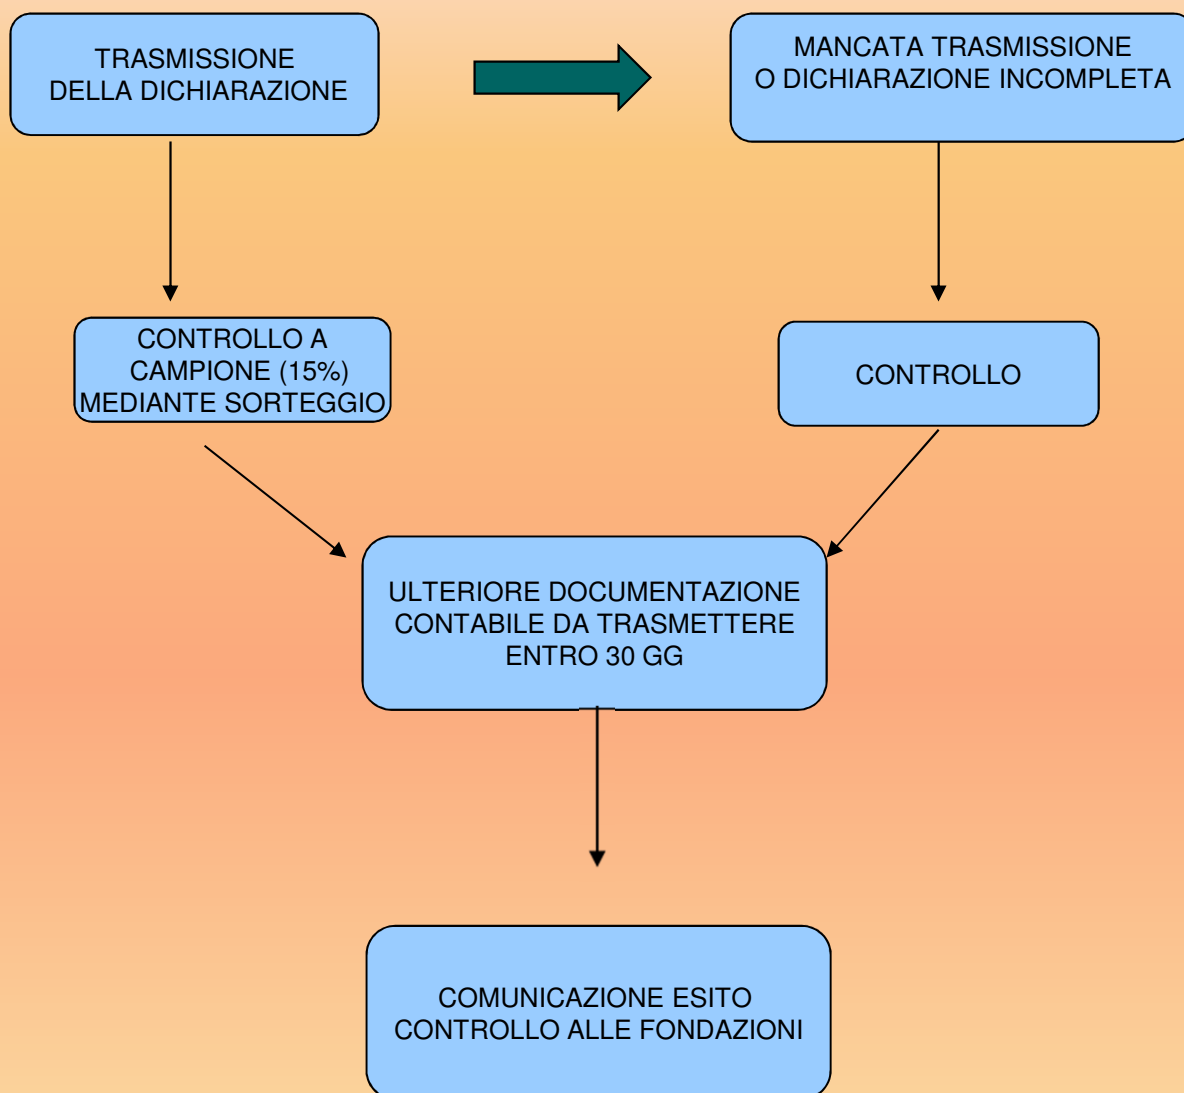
TRASMISSIONE DELLA DICHIARAZIONE

MANCATA TRASMISSIONE O DICHIARAZIONE INCOMPLETA

CONTROLLO A CAMPIONE (15%) MEDIANTE SORTEGGIO

CONTROLLO

ULTERIORE DOCUMENTAZIONE CONTABILE DA TRASMETTERE ENTRO 30 GG

COMUNICAZIONE ESITO CONTROLLO ALLE FONDAZIONI